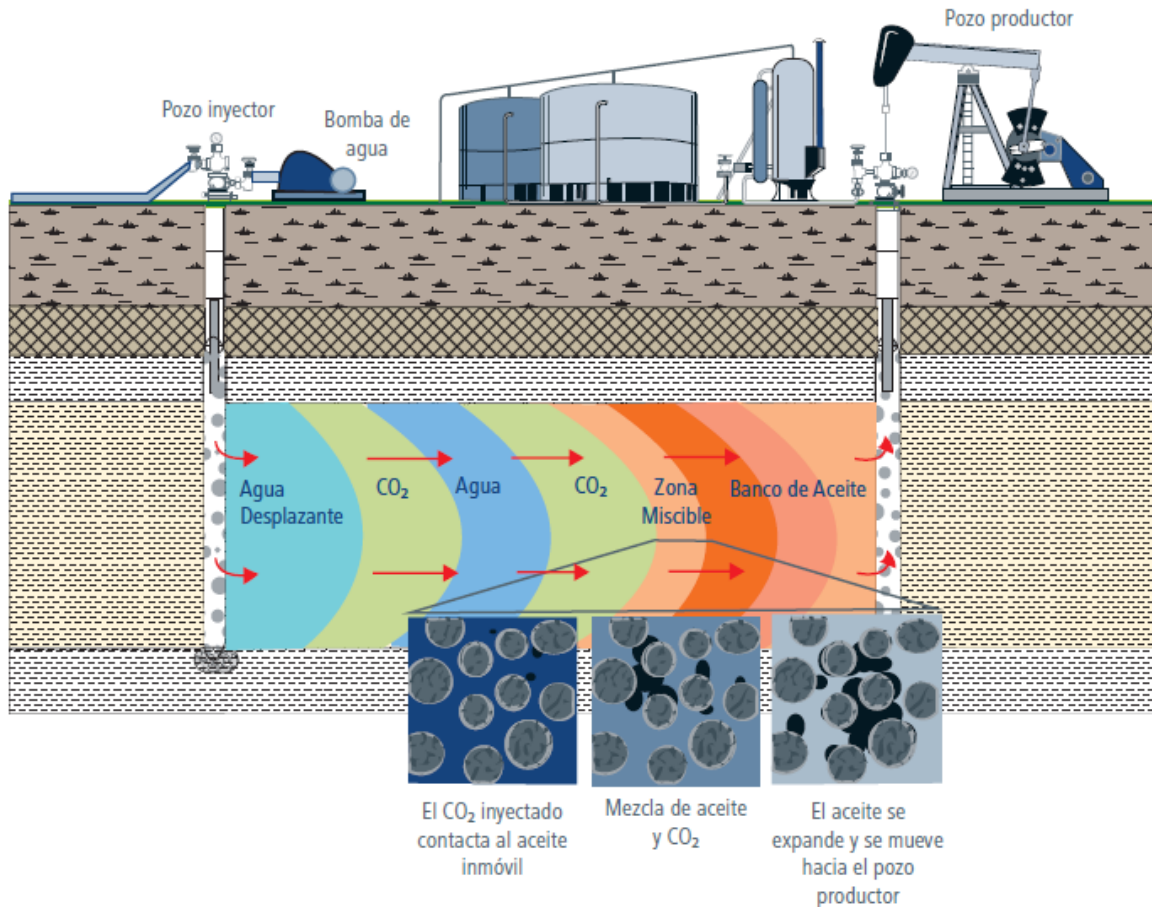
Pozo productor

Pozo inyector

Bomba de agua

Agua Desplazante

$CO_2$

Agua

$CO_2$

Zona Miscible

Banco de Aceite

El $CO_2$ inyectado contacta al aceite inmóvil

Mezcla de aceite y $CO_2$

El aceite se expande y se mueve hacia el pozo productor